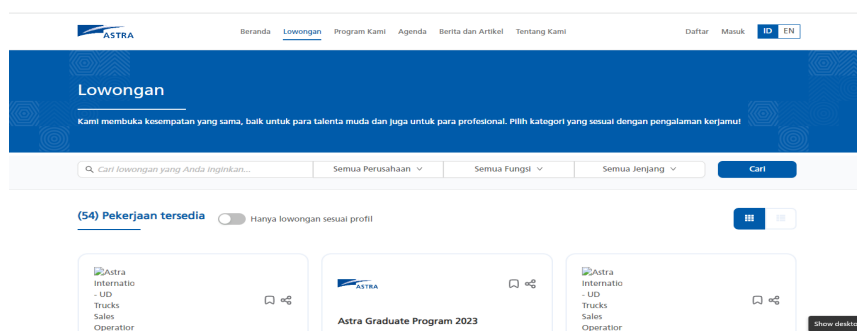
ASTRA

Beranda Lowongan Program Kami Agenda Berita dan Artikel Tentang Kami

Daftar Masuk ID EN

Lowongan

Kami membuka kesempatan yang sama, baik untuk para talenta muda dan juga untuk para profesional. Pilih kategori yang sesuai dengan pengalaman kerjamu!

Cari lowongan yang Anda inginkan...

Semua Perusahaan

Semua Fungsi

Semua Jenjang

Cari

(54) Pekerjaan tersedia

Hanya lowongan sesuai profil

Astra Internatio - UD Trucks Sales Operatior

ASTRA

Astra Graduate Program 2023

Astra Internatio - UD Trucks Sales Operatior

Show deskto